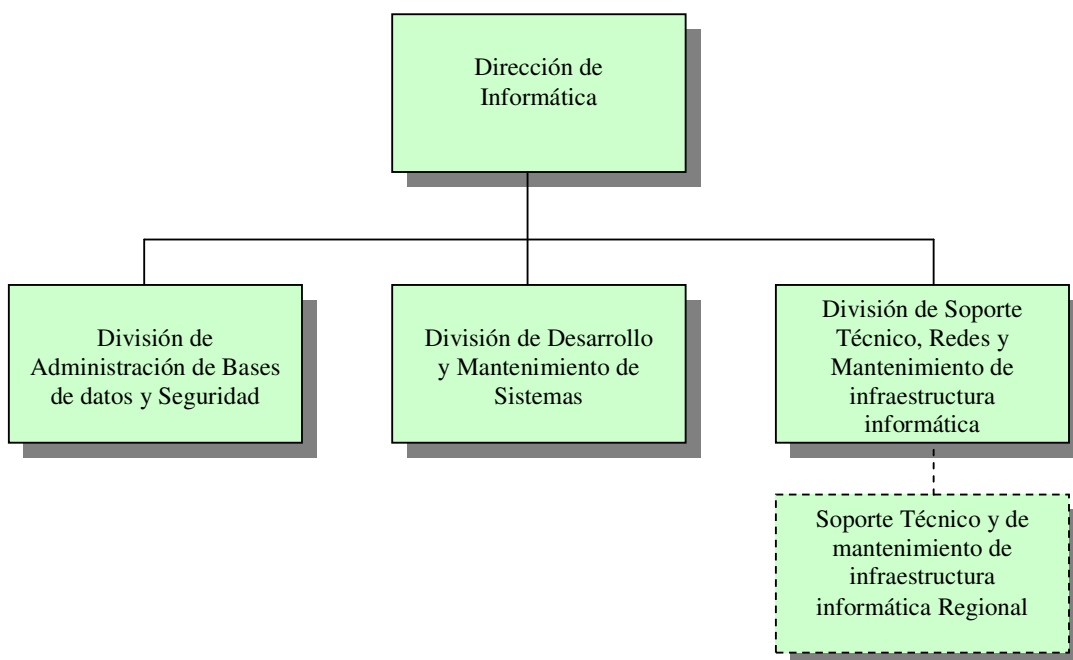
Dirección de Informática

División de Administración de Bases de datos y Seguridad

División de Desarrollo y Mantenimiento de Sistemas

División de Soporte Técnico, Redes y Mantenimiento de infraestructura informática

Soporte Técnico y de mantenimiento de infraestructura informática Regional